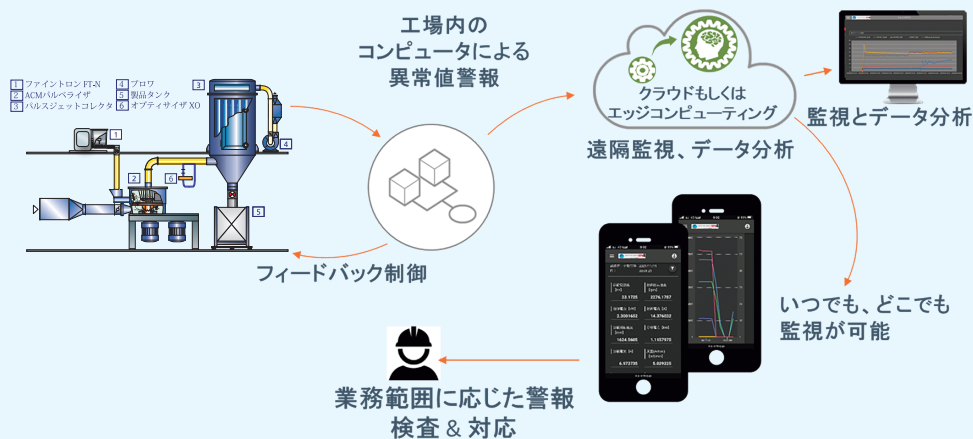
1 ファイントロン FT-N
2 ACMパルベライザ
3 パルスジェットコレクタ
4 ブロワ
5 製品タンク
6 オプティサイザ XO

1
2
3
4
5
6

工場内の
コンピュータによる
異常値警報

クラウドもしくは
エッジコンピューティング

遠隔監視、データ分析

監視とデータ分析

フィードバック制御

いつでも、どこでも
監視が可能

業務範囲に応じた警報
検査 & 対応